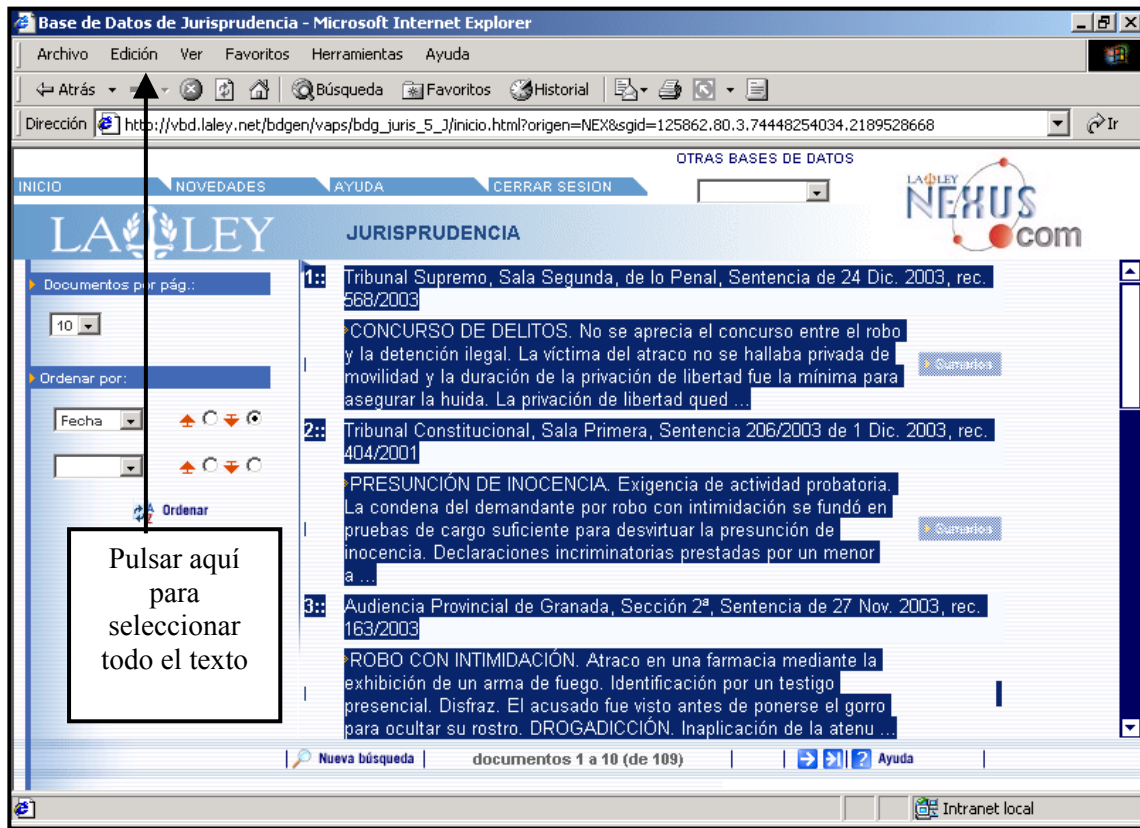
Base de Datos de Jurisprudencia - Microsoft Internet Explorer

Archivo Edición Ver Favoritos Herramientas Ayuda

Atrás Búsqueda Favoritos Historial

Dirección http://vbd.laley.net/bdgen/vaps/bdg_juris_5_J/inicio.html?origen=NEX&sgid=125862.80.3.74448254034.2189528668 Ir

OTRAS BASES DE DATOS

INICIO NOVEDADES AYUDA CERRAR SESION

LA LEY NEXUS com

LA LEY JURISPRUDENCIA

Documentos por pág.:

10

Ordenar por:

Fecha

Ordenar

1:: Tribunal Supremo, Sala Segunda, de lo Penal, Sentencia de 24 Dic. 2003, rec. 568/2003

CONCURSO DE DELITOS. No se aprecia el concurso entre el robo y la detención ilegal. La víctima del atraco no se hallaba privada de movilidad y la duración de la privación de libertad fue la mínima para asegurar la huida. La privación de libertad qued ...

Sumarios

2:: Tribunal Constitucional, Sala Primera, Sentencia 206/2003 de 1 Dic. 2003, rec. 404/2001

PRESUNCIÓN DE INOCENCIA. Exigencia de actividad probatoria. La condena del demandante por robo con intimidación se fundó en pruebas de cargo suficiente para desvirtuar la presunción de inocencia. Declaraciones incriminatorias prestadas por un menor a ...

Sumarios

3:: Audiencia Provincial de Granada, Sección 2ª, Sentencia de 27 Nov. 2003, rec. 163/2003

ROBO CON INTIMIDACIÓN. Atraco en una farmacia mediante la exhibición de un arma de fuego. Identificación por un testigo presencial. Disfraz. El acusado fue visto antes de ponerse el gorro para ocultar su rostro. DROGADICCIÓN. Inaplicación de la atenu ...

Pulsar aquí para seleccionar todo el texto

Nueva búsqueda documentos 1 a 10 (de 109) Ayuda

Intranet local